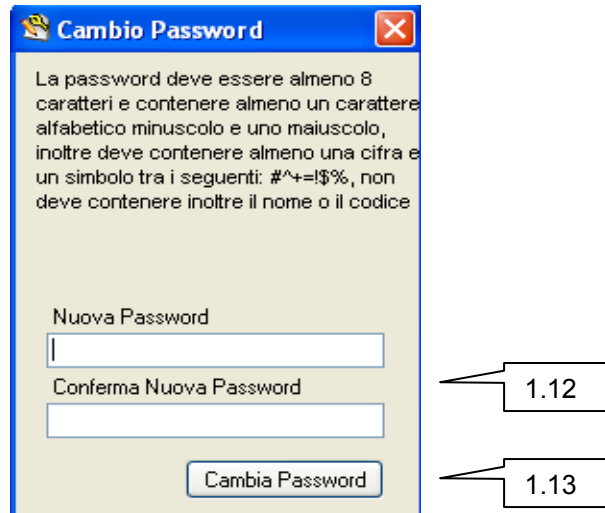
Cambio Password

La password deve essere almeno 8 caratteri e contenere almeno un carattere alfabetico minuscolo e uno maiuscolo, inoltre deve contenere almeno una cifra e un simbolo tra i seguenti: #^+=!$%, non deve contenere inoltre il nome o il codice

Nuova Password

Conferma Nuova Password

1.12

Cambia Password

1.13